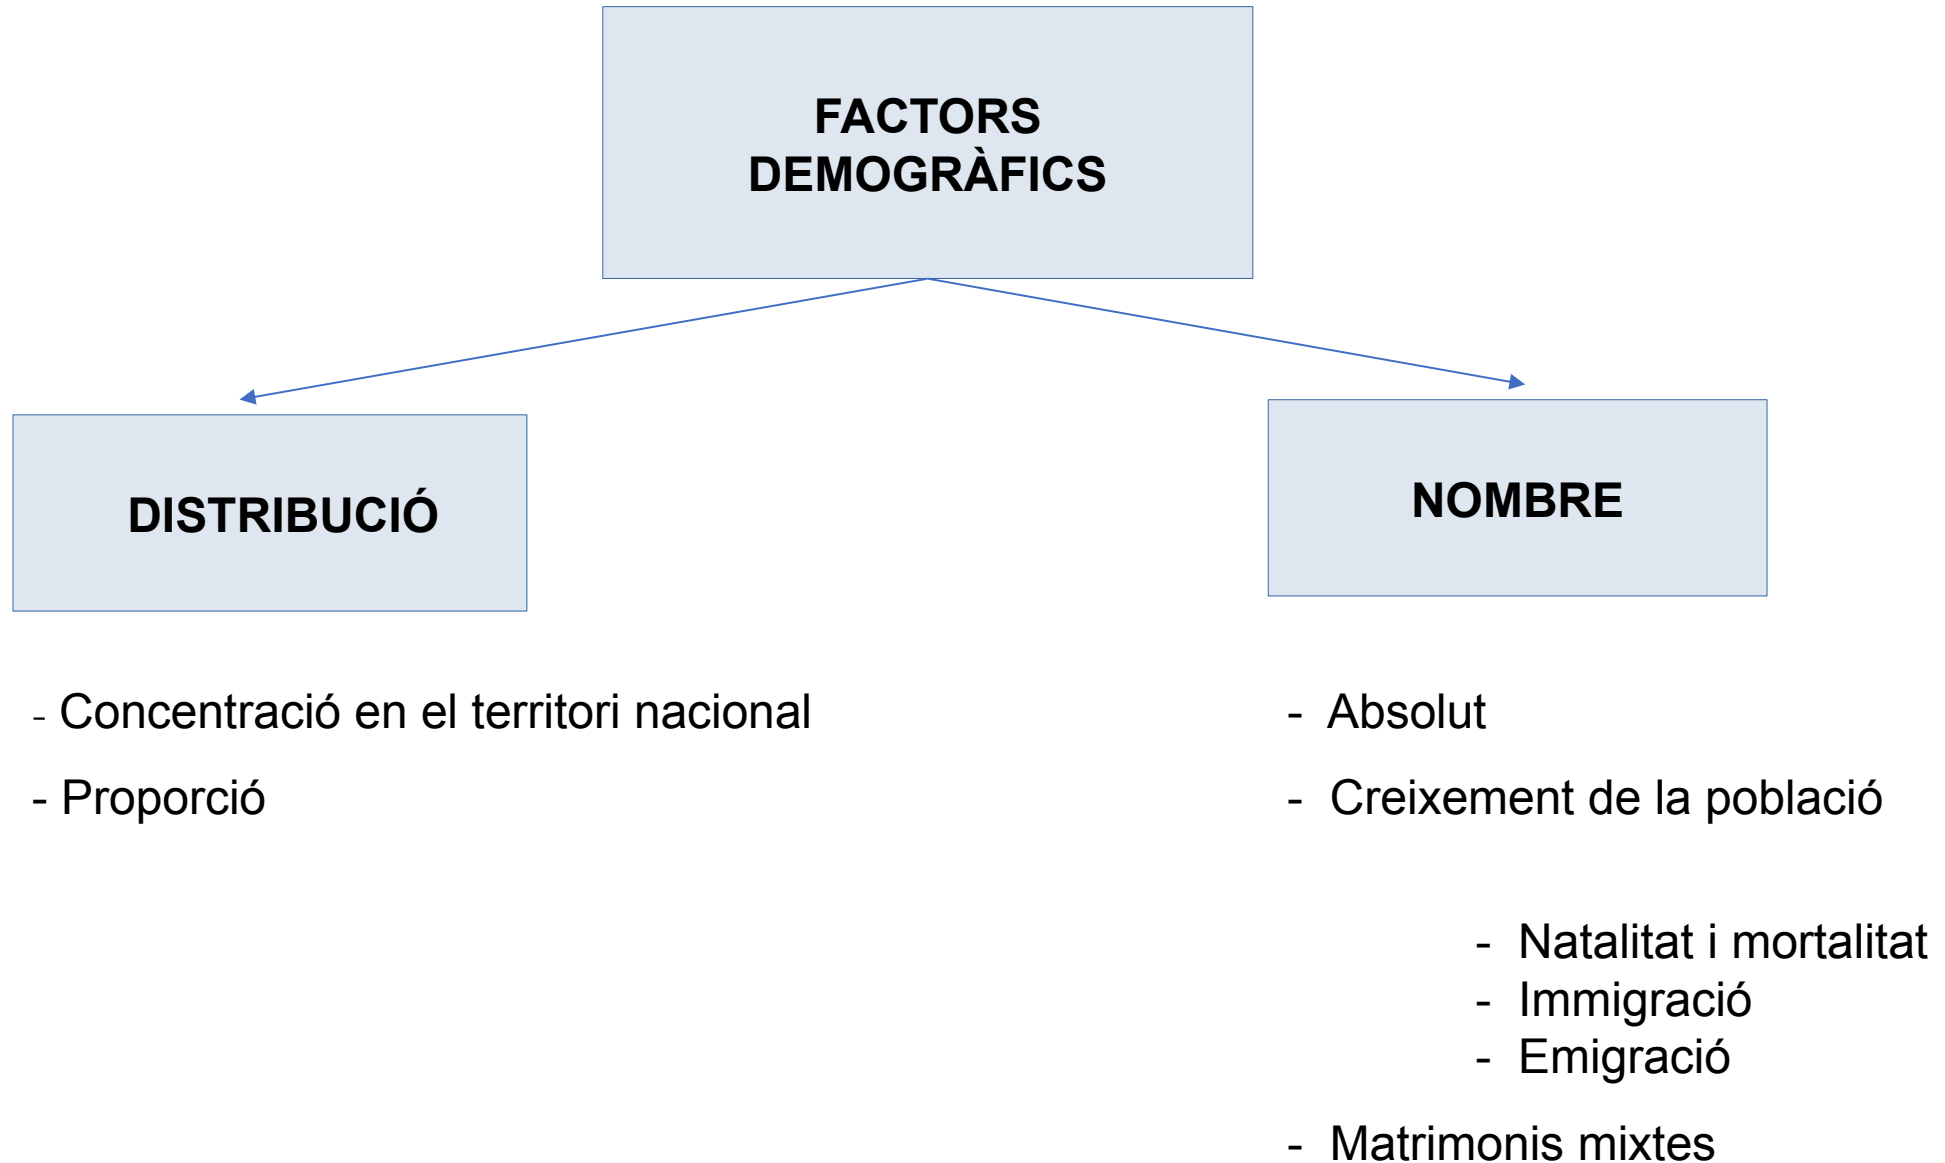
FACTORS DEMOGRÀFICS

DISTRIBUCIÓ

NOMBRE

- Concentració en el territori nacional

- Proporció

- Absolut

- Creixement de la població

- Natalitat i mortalitat
- Immigració
- Emigració

- Matrimonis mixtes